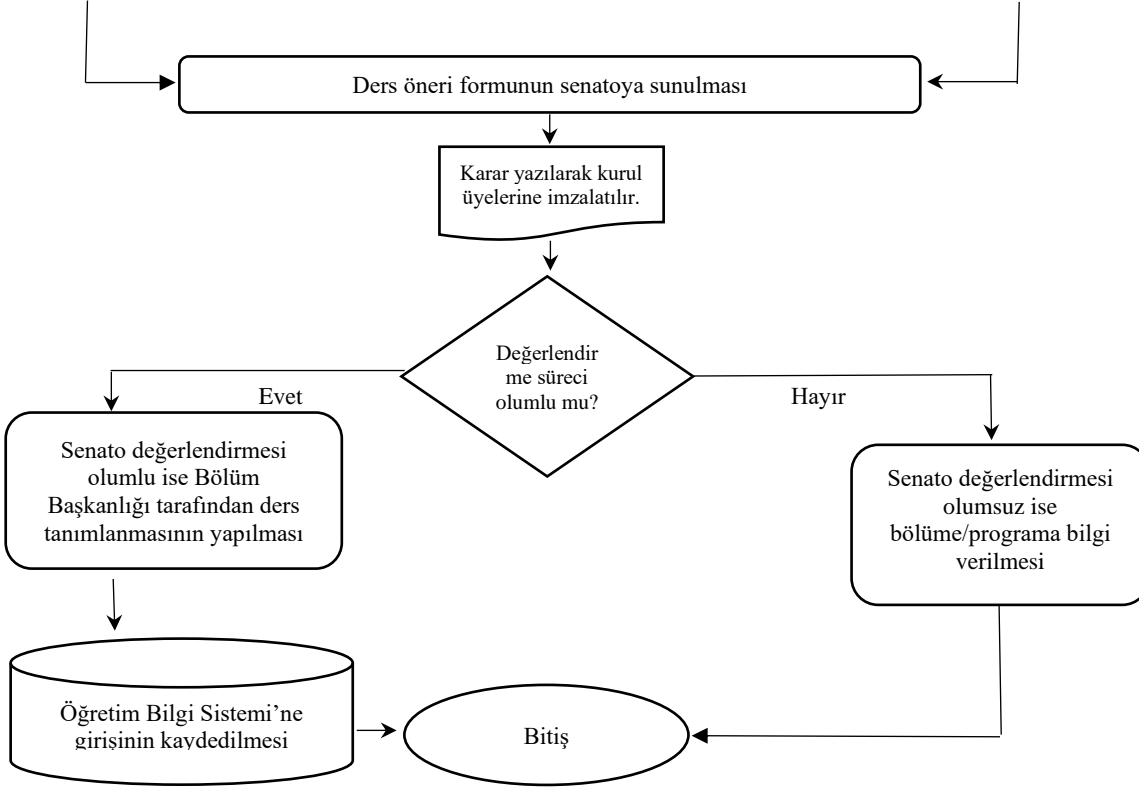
Ders öneri formunun senatoya sunulması

Karar yazılarak kurul üyelerine imzalatılır.

Değerlendir me süreci olumlu mu?

Evet

Hayır

Senato değerlendirmesi olumlu ise Bölüm Başkanlığı tarafından ders tanımlanmasının yapılması

Senato değerlendirmesi olumsuz ise bölüme/programa bilgi verilmesi

Öğretim Bilgi Sistemi'ne girişinin kaydedilmesi

Bitiş